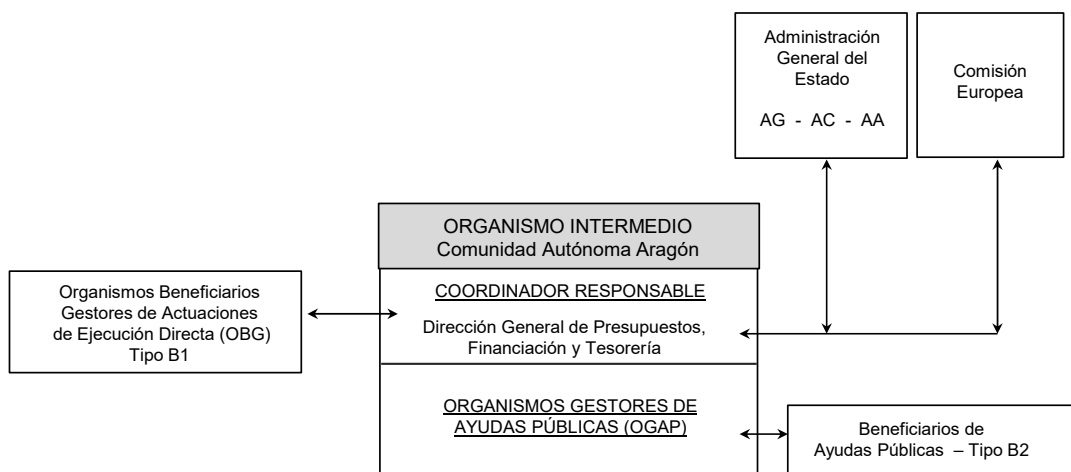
Administración General del Estado

AG - AC - AA

Comisión Europea

ORGANISMO INTERMEDIO
Comunidad Autónoma Aragón

Organismos Beneficiarios Gestores de Actuaciones de Ejecución Directa (OBG) Tipo B1

COORDINADOR RESPONSABLE

Dirección General de Presupuestos, Financiación y Tesorería

ORGANISMOS GESTORES DE AYUDAS PÚBLICAS (OGAP)

Beneficiarios de Ayudas Públicas – Tipo B2